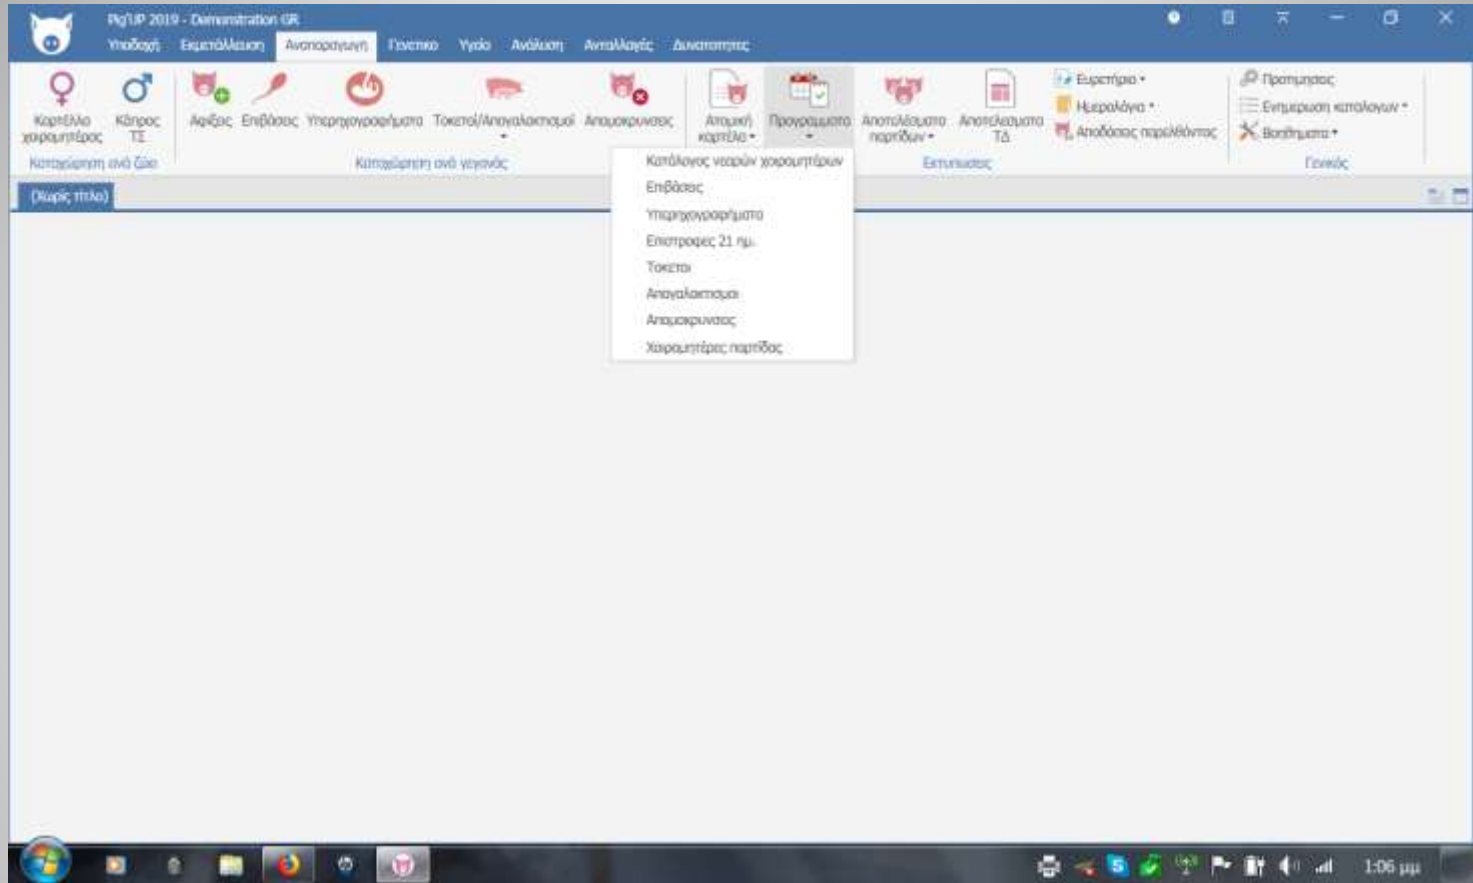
PigUP 2019 - Demonstration GR

Υποδοχή Εκμετάλλευση Αναπαραγωγή Γενετικό Υγεία Ανάλυση Ανταλλαγές Δυνατότητες

Καρτέλλα χοιρομητέρας
Κάπρος ΤΣ
Καταχώρηση ανά ζώο

Αφίξεις Επιβάσεις Υπερηχογραφήματα Τοκετοί/Απογαλακτισμοί Απομακρυνσεις
Καταχώρηση ανά γεγονός

Ατομική καρτέλα
Προγράμματα
Αποτελέσματα παρτίδων
Αποτελέσματα ΤΔ
Ευρετήριο
Ημερολόγια
Αποδόσεις παρελθόντος
Εκτυπώσεις

Προτιμήσεις
Ενημέρωση καταλόγων
Βοηθήματα
Γενικός

(Χωρίς τίτλο)

Κατάλογος νεαρών χοιρομητέρων
Επιβάσεις
Υπερηχογραφήματα
Επιστροφές 21 ημ.
Τοκετοί
Απογαλακτισμοί
Απομακρυνσεις
Χοιρομητέρες παρτίδας

1:06 μμ